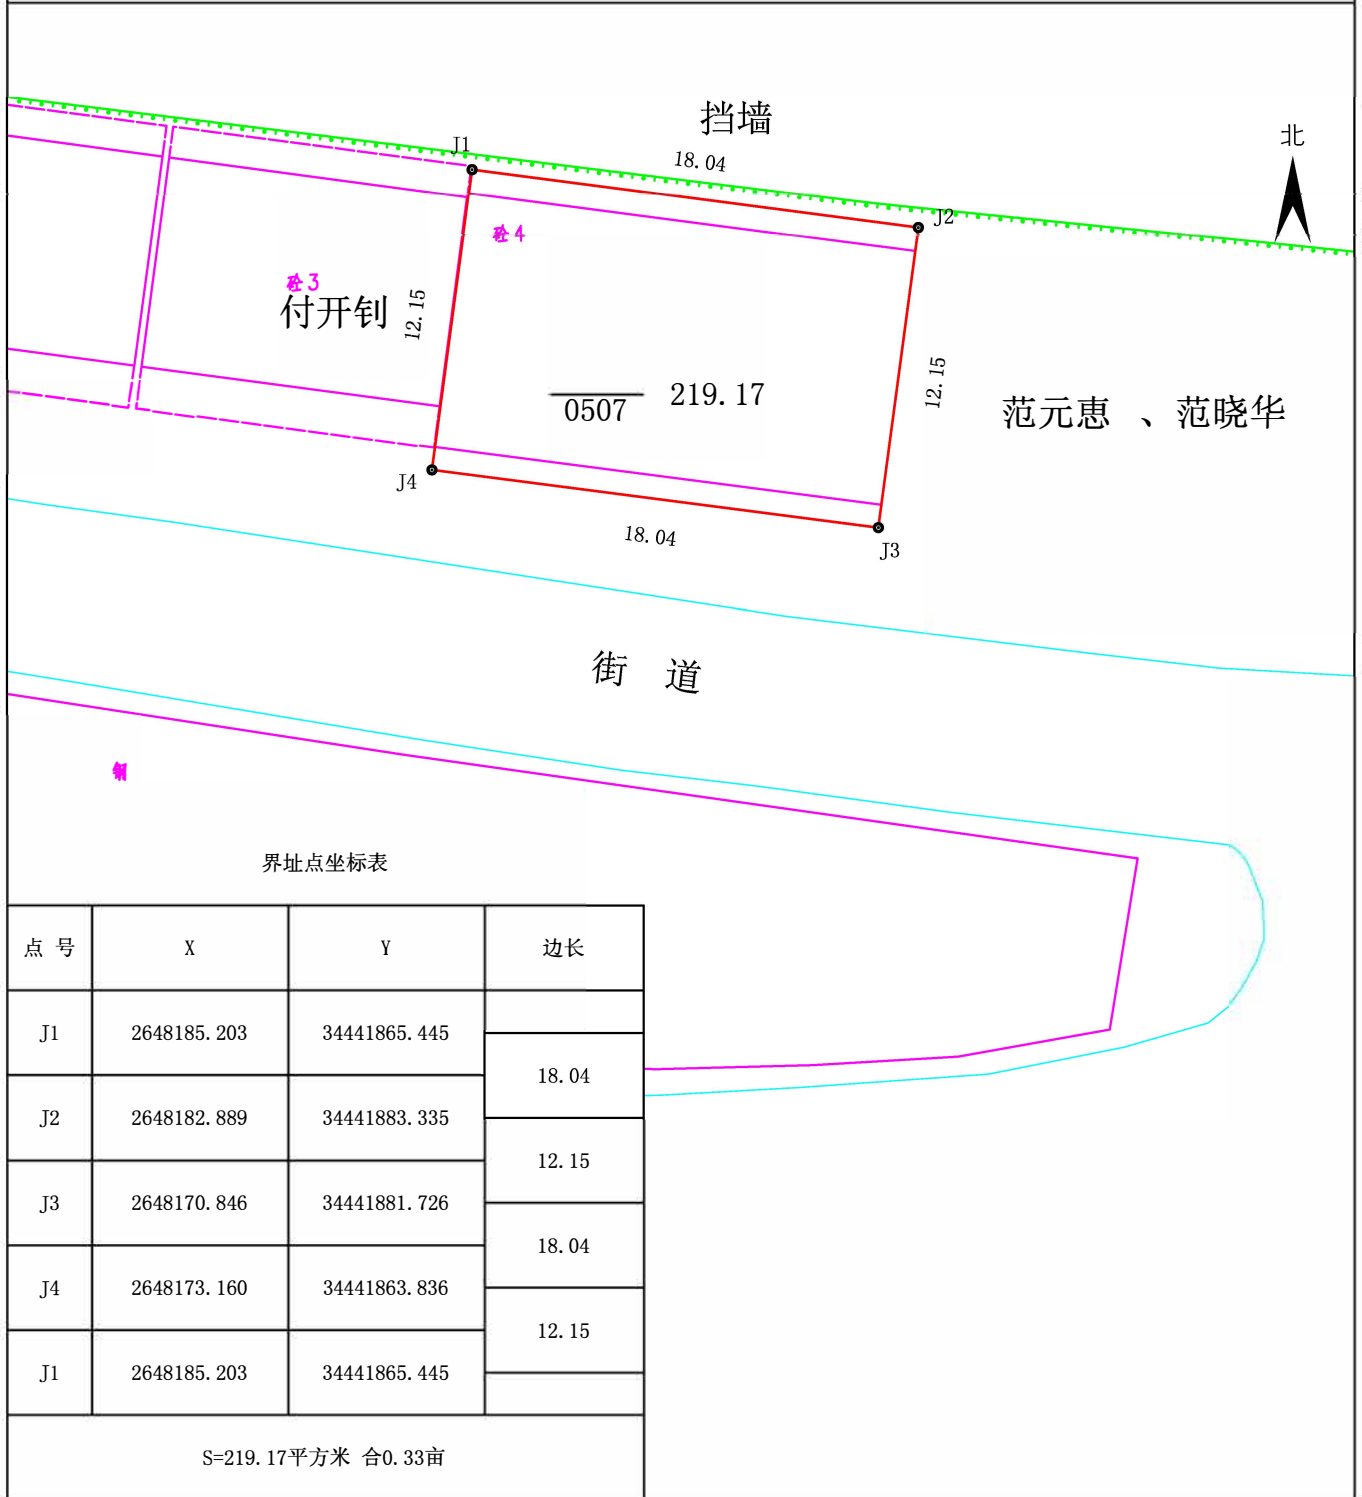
挡墙

北

J1

18.04

J2

砼4

砼3

付开钊

12.15

0507

219.17

12.15

范元惠 、范晓华

J4

18.04

J3

街 道

钢

界址点坐标表

| 点 号 | X | Y | 边长 |
|---|---|---|---|
| J1 | 2648185.203 | 34441865.445 | |
| | | | 18.04 |
| J2 | 2648182.889 | 34441883.335 | |
| | | | 12.15 |
| J3 | 2648170.846 | 34441881.726 | |
| | | | 18.04 |
| J4 | 2648173.160 | 34441863.836 | |
| | | | 12.15 |
| J1 | 2648185.203 | 34441865.445 | |

S=219.17平方米 合0.33亩